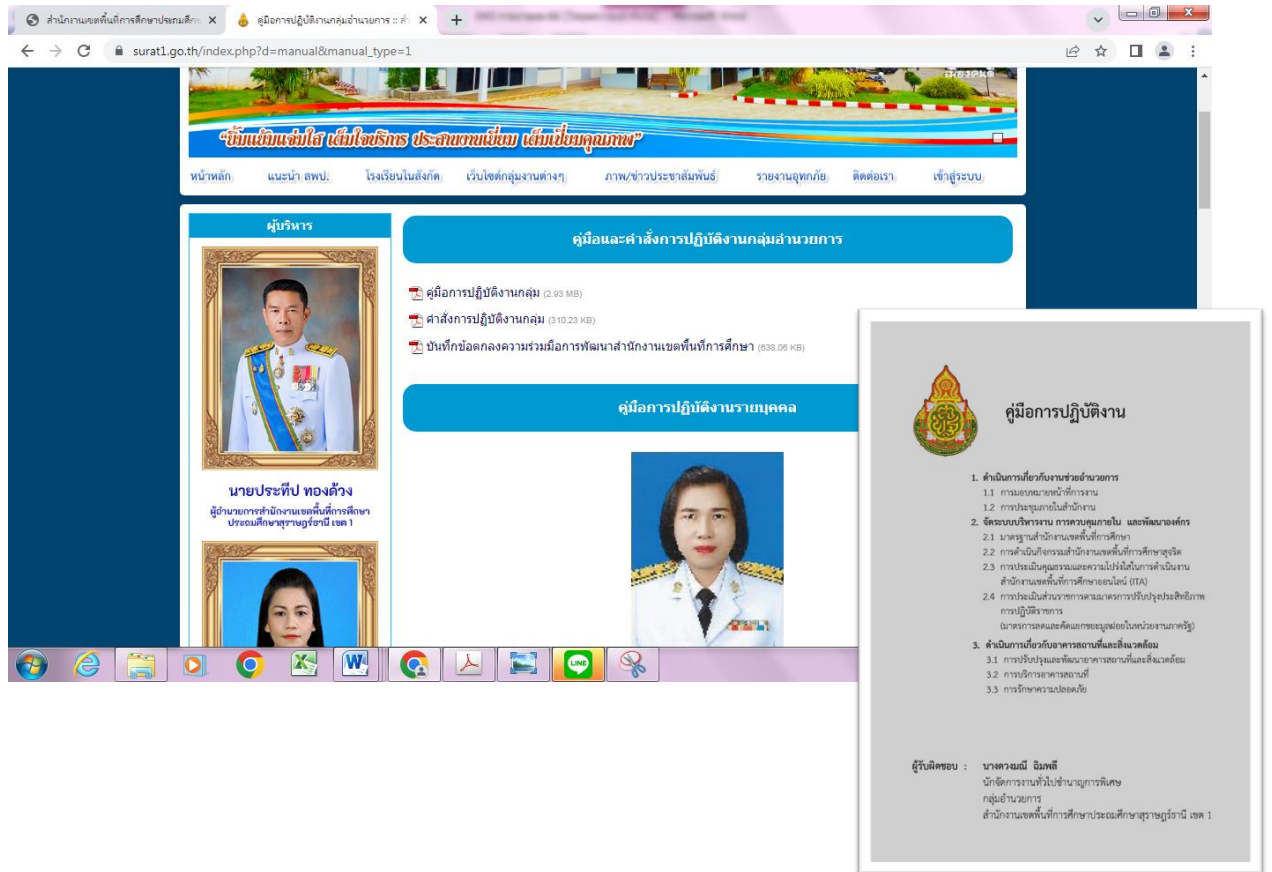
สำนักงานเขตพื้นที่การศึกษาประถมศึกษ ×
คู่มือการปฏิบัติงานกลุ่มอำนวยการ :: สำ ×
+

surat1.go.th/index.php?d=manual&manual_type=1

"ยิ้มแย้มแจ่มใส เต็มใจบริการ ประสานงานเยี่ยม เต็มเปี่ยมคุณภาพ"

หน้าหลัก แนะนำ สพป. โรงเรียนในสังกัด เว็บไซต์กลุ่มงานต่างๆ ภาพ/ข่าวประชาสัมพันธ์ รายงานอุทกภัย ติดต่อเรา เข้าสู่ระบบ

ผู้บริหาร

นายประทีป ทองด้วง
ผู้อำนวยการสำนักงานเขตพื้นที่การศึกษาประถมศึกษาสุราษฎร์ธานี เขต 1

คู่มือและคำสั่งการปฏิบัติงานกลุ่มอำนวยการ

คู่มือการปฏิบัติงานกลุ่ม (2.93 MB)
คำสั่งการปฏิบัติงานกลุ่ม (310.23 KB)
บันทึกข้อตกลงความร่วมมือการพัฒนาสำนักงานเขตพื้นที่การศึกษา (638.06 KB)

คู่มือการปฏิบัติงานรายบุคคล

คู่มือการปฏิบัติงาน

1. ดำเนินการเกี่ยวกับงานช่วยอำนวยการ
1.1 การมอบหมายหน้าที่การงาน
1.2 การประชุมภายในสำนักงาน
2. จัดระบบบริหารงาน การควบคุมภายใน และพัฒนาองค์กร
2.1 มาตรฐานสำนักงานเขตพื้นที่การศึกษา
2.2 การดำเนินกิจกรรมสำนักงานเขตพื้นที่การศึกษาสุจริต
2.3 การประเมินคุณธรรมและความโปร่งใสในการดำเนินงานสำนักงานเขตพื้นที่การศึกษาออนไลน์ (ITA)
2.4 การประเมินส่วนราชการตามมาตรการปรับปรุงประสิทธิภาพการปฏิบัติราชการ (มาตรการลดและคัดแยกขยะมูลฝอยในหน่วยงานภาครัฐ)
3. ดำเนินการเกี่ยวกับอาคารสถานที่และสิ่งแวดล้อม
3.1 การปรับปรุงและพัฒนาอาคารสถานที่และสิ่งแวดล้อม
3.2 การบริการอาคารสถานที่
3.3 การรักษาความปลอดภัย

ผู้รับผิดชอบ : นางดวงมณี อิมพลี
นักจัดการงานทั่วไปชำนาญการพิเศษ
กลุ่มอำนวยการ
สำนักงานเขตพื้นที่การศึกษาประถมศึกษาสุราษฎร์ธานี เขต 1